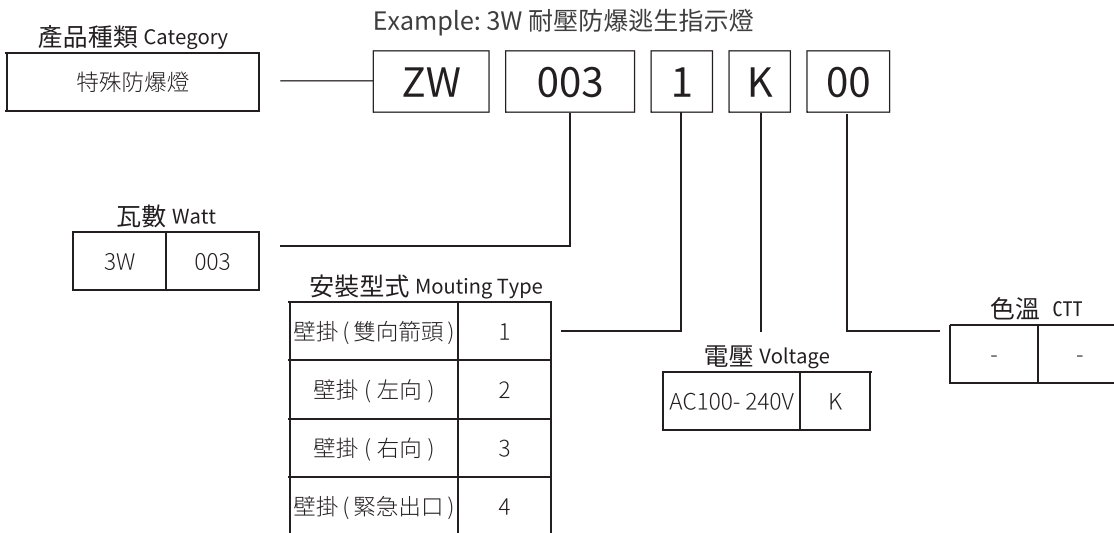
Example: 3W 耐壓防爆逃生指示燈

產品種類 Category

特殊防爆燈

ZW 003 1 K 00

瓦數 Watt

| 3W | 003 |
|---|---|

安裝型式 Mouting Type

| 壁掛 ( 雙向箭頭 ) | 1 |
|---|---|
| 壁掛 ( 左向 ) | 2 |
| 壁掛 ( 右向 ) | 3 |
| 壁掛 ( 緊急出口 ) | 4 |

電壓 Voltage

| AC100- 240V | K |
|---|---|

色溫 CTT

| - | - |
|---|---|